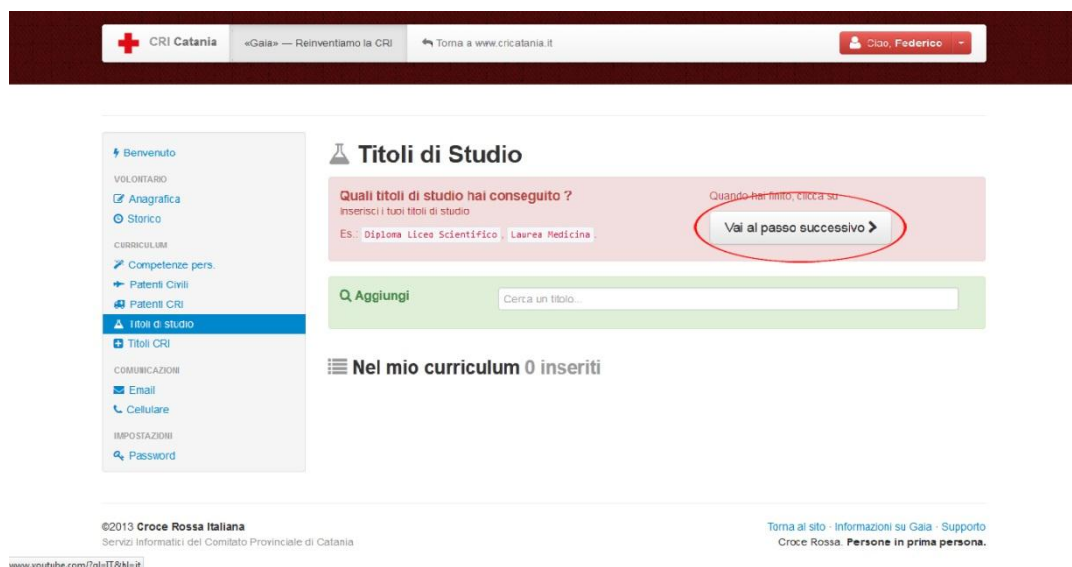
CRI Catania «Gaia» — Reinventiamo la CRI Torna a www.cricatania.it Ciao, Federico

Benvenuto
VOLONTARIO
Anagrafica
Storico
CURRICULUM
Competenze pers.
Patenti Civili
Patenti CRI
Titoli di studio
Titoli CRI
COMUNICAZIONI
Email
Cellulare
IMPOSTAZIONI
Password

Titoli di Studio

Quali titoli di studio hai conseguito ?
Inserisci i tuoi titoli di studio
Es.: Diploma Liceo Scientifico, Laurea Medicina.

Quando hai finito, clicca su
Vai al passo successivo

Aggiungi Cerca un titolo...

Nel mio curriculum 0 inseriti

©2013 Croce Rossa Italiana
Servizi Informatici del Comitato Provinciale di Catania

Torna al sito · Informazioni su Gaia · Supporto
Croce Rossa. Persone in prima persona.

www.youtube.com/?gl=IT&hl=it